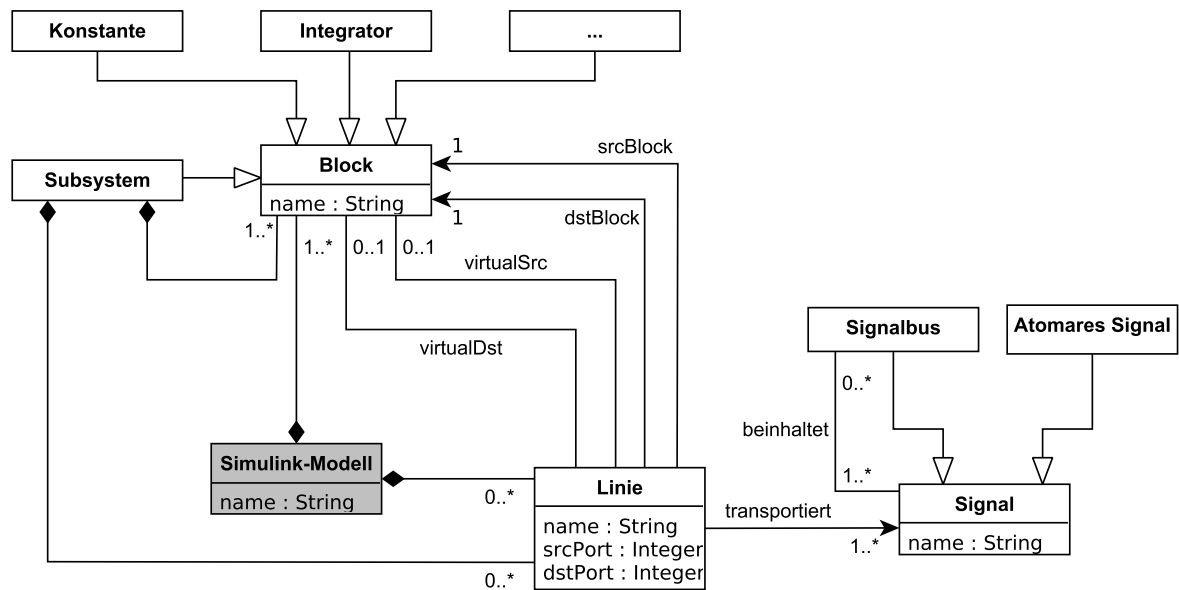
Konstante

Integrator

...

Block
name : String

Subsystem

1
srcBlock

1
dstBlock

1..*
1..*
0..1
0..1

virtualSrc

virtualDst

Signalbus

Atomares Signal

0..*
beinhaltet
1..*

Simulink-Modell
name : String

0..*

Linie
name : String
srcPort : Integer
dstPort : Integer

transportiert

1..*

Signal
name : String

0..*